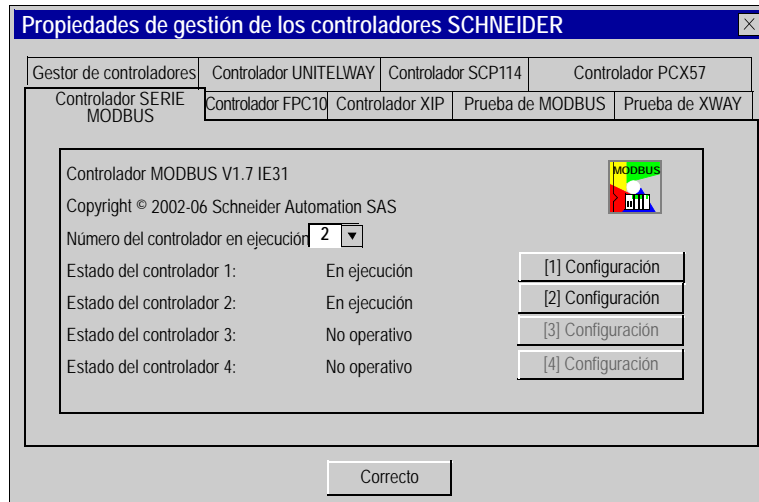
Propiedades de gestión de los controladores SCHNEIDER

Gestor de controladores | Controlador UNITELWAY | Controlador SCP114 | Controlador PCX57

Controlador SERIE MODBUS | Controlador FPC10 | Controlador XIP | Prueba de MODBUS | Prueba de XWAY

Controlador MODBUS V1.7 IE31

MODBUS

Copyright © 2002-06 Schneider Automation SAS

Número del controlador en ejecución 2

Estado del controlador 1: En ejecución [1] Configuración

Estado del controlador 2: En ejecución [2] Configuración

Estado del controlador 3: No operativo [3] Configuración

Estado del controlador 4: No operativo [4] Configuración

Correcto